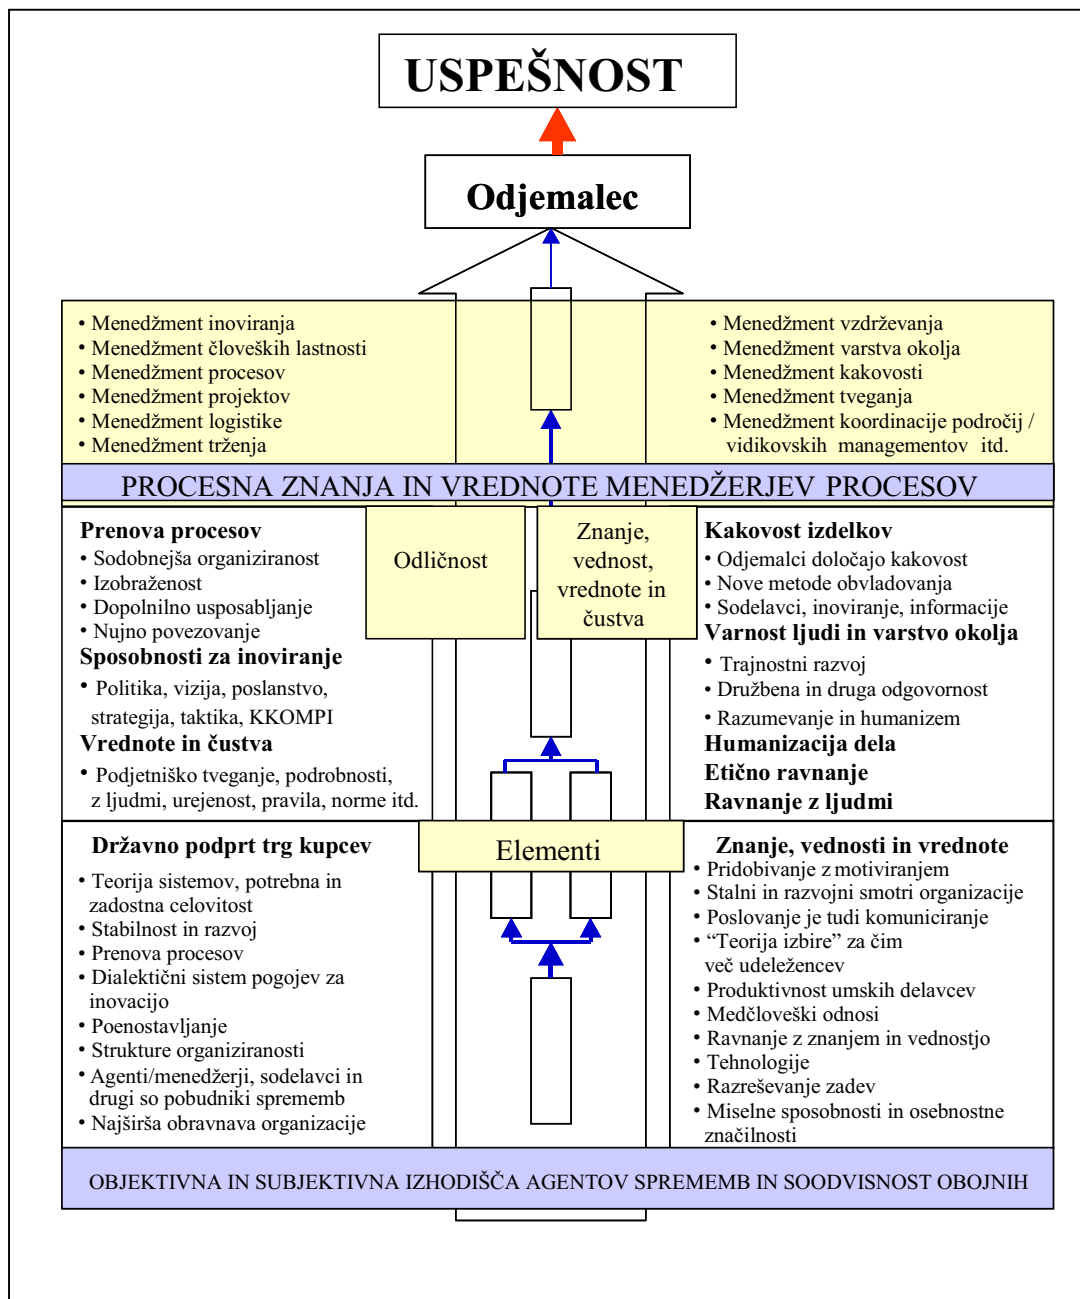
USPEŠNOST

Odjemalec

• Menedžment inoviranja
• Menedžment človeških lastnosti
• Menedžment procesov
• Menedžment projektov
• Menedžment logistike
• Menedžment trženja

• Menedžment vzdrževanja
• Menedžment varstva okolja
• Menedžment kakovosti
• Menedžment tveganja
• Menedžment koordinacije področij / vidikovskih managementov itd.

PROCESNA ZNANJA IN VREDNOTE MENEDŽERJEV PROCESOV

Prenova procesov
• Sodobnejša organiziranost
• Izobraženost
• Dopolnilno usposabljanje
• Nujno povezovanje
Sposobnosti za inoviranje
• Politika, vizija, poslanstvo, strategija, taktika, KKOMPI
Vrednote in čustva
• Podjetniško tveganje, podrobnosti, z ljudmi, urejenost, pravila, norme itd.

Odličnost

Znanje, vednost, vrednote in čustva

Kakovost izdelkov
• Odjemalci določajo kakovost
• Nove metode obvladovanja
• Sodelavci, inoviranje, informacije
Varnost ljudi in varstvo okolja
• Trajnostni razvoj
• Družbena in druga odgovornost
• Razumevanje in humanizem
Humanizacija dela
Etično ravnanje
Ravnanje z ljudmi

Državno podprt trg kupcev
• Teorija sistemov, potrebna in zadostna celovitost
• Stabilnost in razvoj
• Prenova procesov
• Dialektični sistem pogojev za inovacijo
• Poenostavljanje
• Strukture organiziranosti
• Agenti/menedžerji, sodelavci in drugi so pobudniki sprememb
• Najširša obravnava organizacije

Elementi

Znanje, vednosti in vrednote
• Pridobivanje z motiviranjem
• Stalni in razvojni smotri organizacije
• Poslovanje je tudi komuniciranje
• “Teorija izbire” za čim več udeležencev
• Produktivnost umskih delavcev
• Medčloveški odnosi
• Ravnanje z znanjem in vednostjo
• Tehnologije
• Razreševanje zadev
• Miselne sposobnosti in osebnostne značilnosti

OBJEKTIVNA IN SUBJEKTIVNA IZHODIŠČA AGENTOV SPREMEMB IN SOODVISNOST OBOJNIH